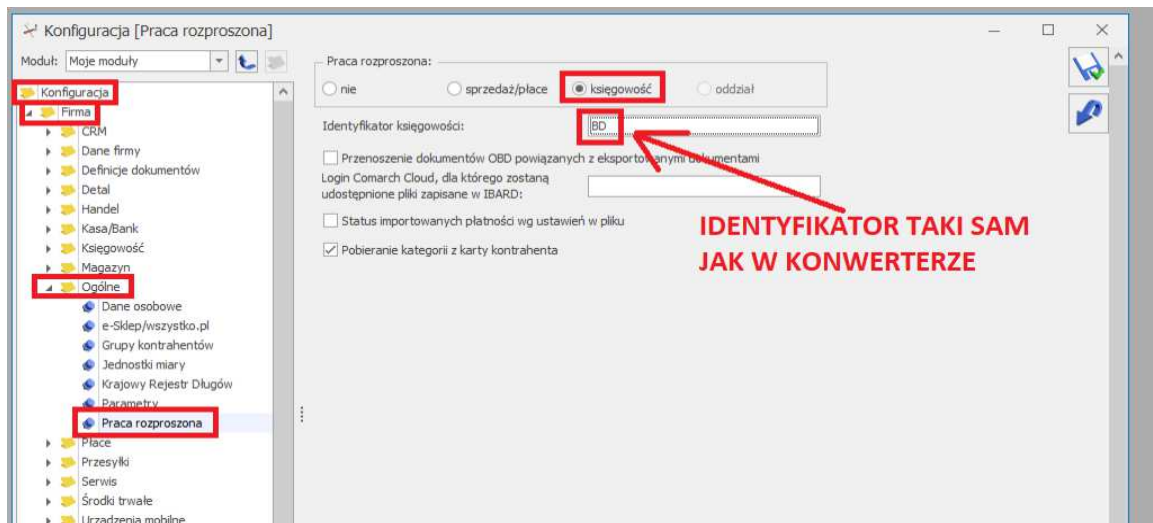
Konfiguracja [Praca rozproszona]

Moduł: Moje moduły

Konfiguracja
Firma
CRM
Dane firmy
Definicje dokumentów
Detal
Handel
Kasa/Bank
Księgowość
Magazyn
Ogólne
Dane osobowe
e-Sklep/wszystko.pl
Grupy kontrahentów
Jednostki miary
Krajowy Rejestr Długów
Parametry
Praca rozproszona
Płace
Przesyłki
Serwis
Środki trwałe
Urządzenia mobilne

Praca rozproszona:
nie
sprzedaż/płace
księgowość
oddział

Identyfikator księgowości: BD

Przenoszenie dokumentów OBD powiązanych z eksportowanymi dokumentami

Login Comarch Cloud, dla którego zostaną udostępnione pliki zapisane w IBARD:

Status importowanych płatności wg ustawień w pliku

Pobieranie kategorii z karty kontrahenta

IDENTYFIKATOR TAKI SAM JAK W KONWERTERZE